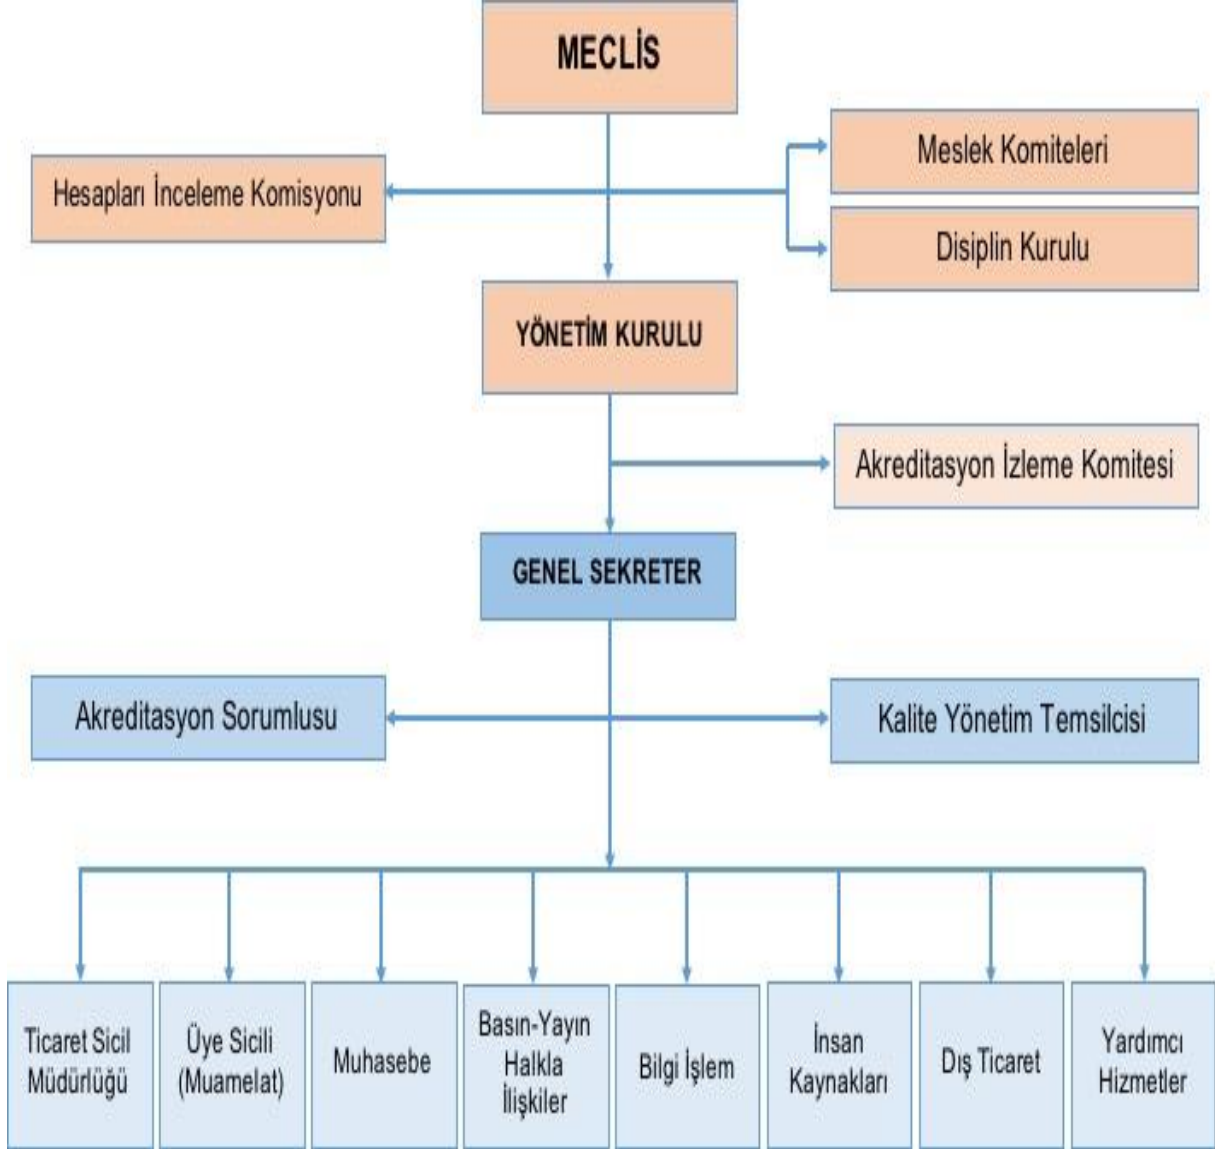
MECLİS

Hesapları İnceleme Komisyonu

Meslek Komiteleri

Disiplin Kurulu

YÖNETİM KURULU

Akreditasyon İzleme Komitesi

GENEL SEKRETER

Akreditasyon Sorumlusu

Kalite Yönetim Temsilcisi

Ticaret Sicil Müdürlüğü

Üye Sicili (Muamelat)

Muhasebe

Basın-Yayın Halkla İlişkiler

Bilgi İşlem

İnsan Kaynakları

Dış Ticaret

Yardımcı Hizmetler